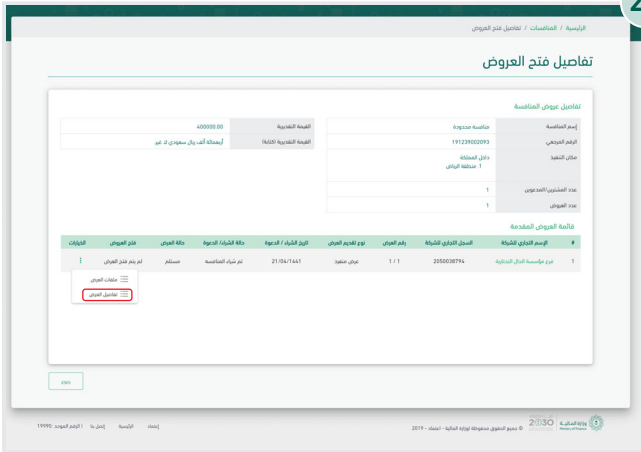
الرئيسية / المنافسات / تفاصيل فتح العروض

تفاصيل فتح العروض

تفاصيل عروض المنافسة

| | | | |
|---|---|---|---|
| إسم المنافسة | منافسة محدودة | القيمة التقديرية | 400000.00 |
| الرقم المرجعي | 191239002093 | القيمة التقديرية (كتابة) | أربعمائة ألف ريال سعودي لا غير |
| مكان التنفيذ | داخل المملكة 1. منطقة الرياض | | |
| عدد المشترين/المدعوين | 1 | | |
| عدد العروض | 1 | | |

قائمة العروض المقدمة

| # | الإسم التجاري للشركة | السجل التجاري للشركة | رقم العرض | نوع تقديم العرض | تاريخ الشراء / الدعوة | حالة الشراء/ الدعوة | حالة العرض | فتح العروض | الخيارات |
|---|---|---|---|---|---|---|---|---|---|
| 1 | فرع مؤسسة الدال التجارية | 2050038794 | 1 / 1 | عرض منفرد | 21/04/1441 | تم شراء المنافسة | مستلم | لم يتم فتح العرض | ⋮ |

ملفات العرض
تفاصيل العرض

رجوع

إتصل بنا | الرقم الموحد: 19990   الرئيسية   إتصال

2019 - جميع الحقوق محفوظة لوزارة المالية - اعتماد ©

2030 وزارة المالية Ministry of Finance